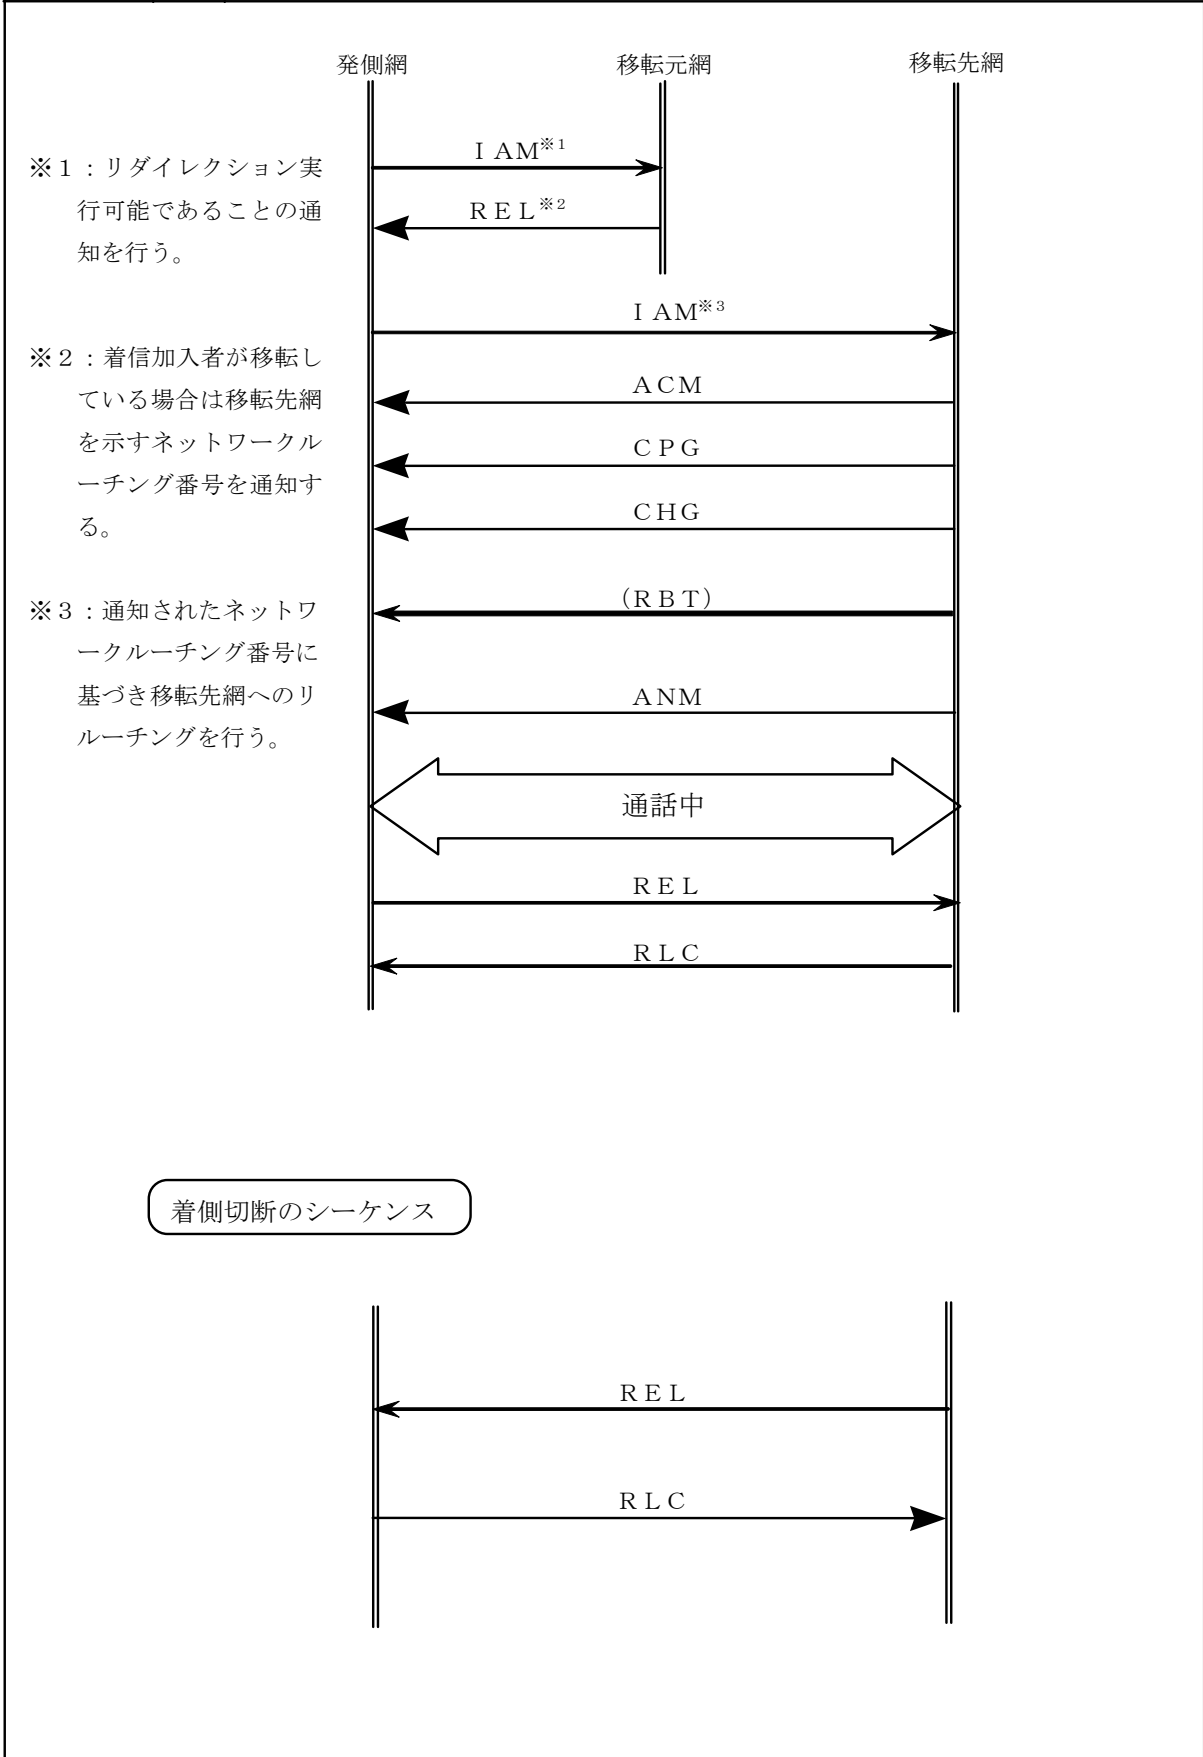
発側網　移転元網　移転先網

※1：リダイレクション実行可能であることの通知を行う。

※2：着信加入者が移転している場合は移転先網を示すネットワークルーチング番号を通知する。

※3：通知されたネットワークルーチング番号に基づき移転先網へのリルーチングを行う。

ＩAM$^{※1}$

ＲＥＬ$^{※2}$

ＩAM$^{※3}$

ＡＣＭ

ＣＰＧ

ＣＨＧ

（ＲＢＴ）

ＡＮＭ

通話中

ＲＥＬ

ＲＬＣ

着側切断のシーケンス

ＲＥＬ

ＲＬＣ